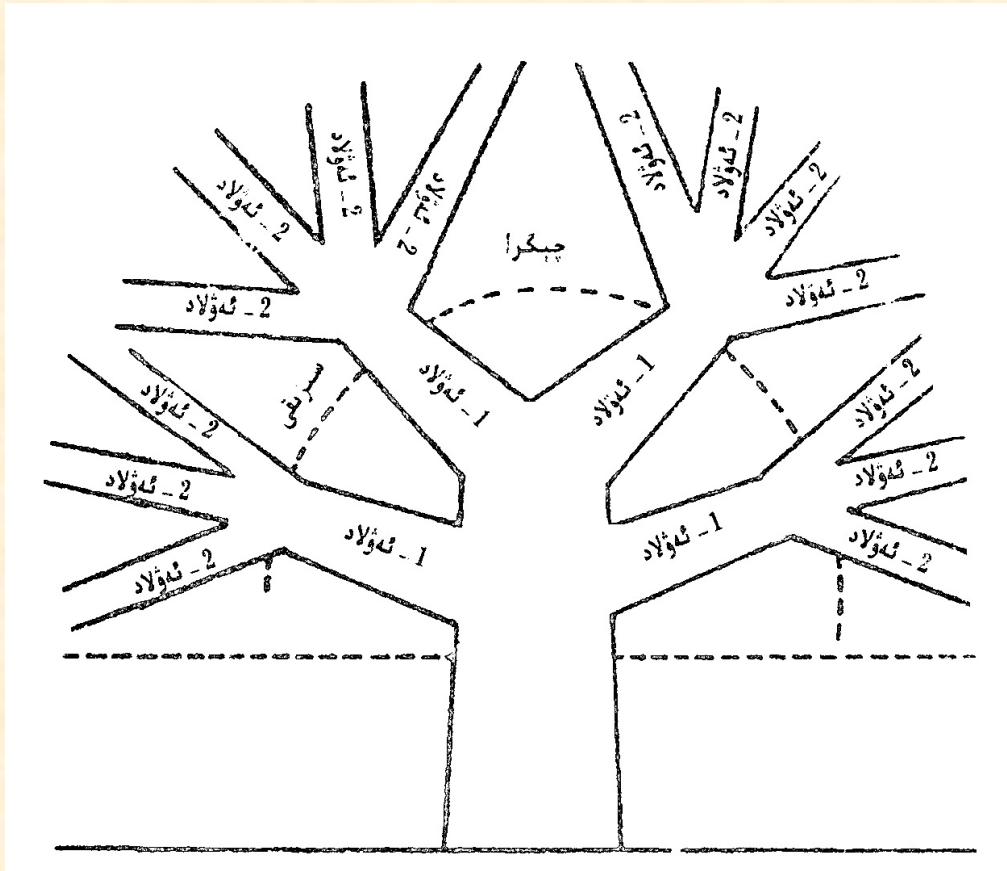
2 ـ ئەۋلاد
2 ـ ئەۋلاد
3 ـ ئەۋلاد
2 ـ ئەۋلاد
چېگرا
2 ـ ئەۋلاد
2 ـ ئەۋلاد
2 ـ ئەۋلاد
2 ـ ئەۋلاد
سىزىقى
1 ـ ئەۋلاد
1 ـ ئەۋلاد
2 ـ ئەۋلاد
2 ـ ئەۋلاد
2 ـ ئەۋلاد
2 ـ ئەۋلاد
1 ـ ئەۋلاد
1 ـ ئەۋلاد
2 ـ ئەۋلاد
2 ـ ئەۋلاد